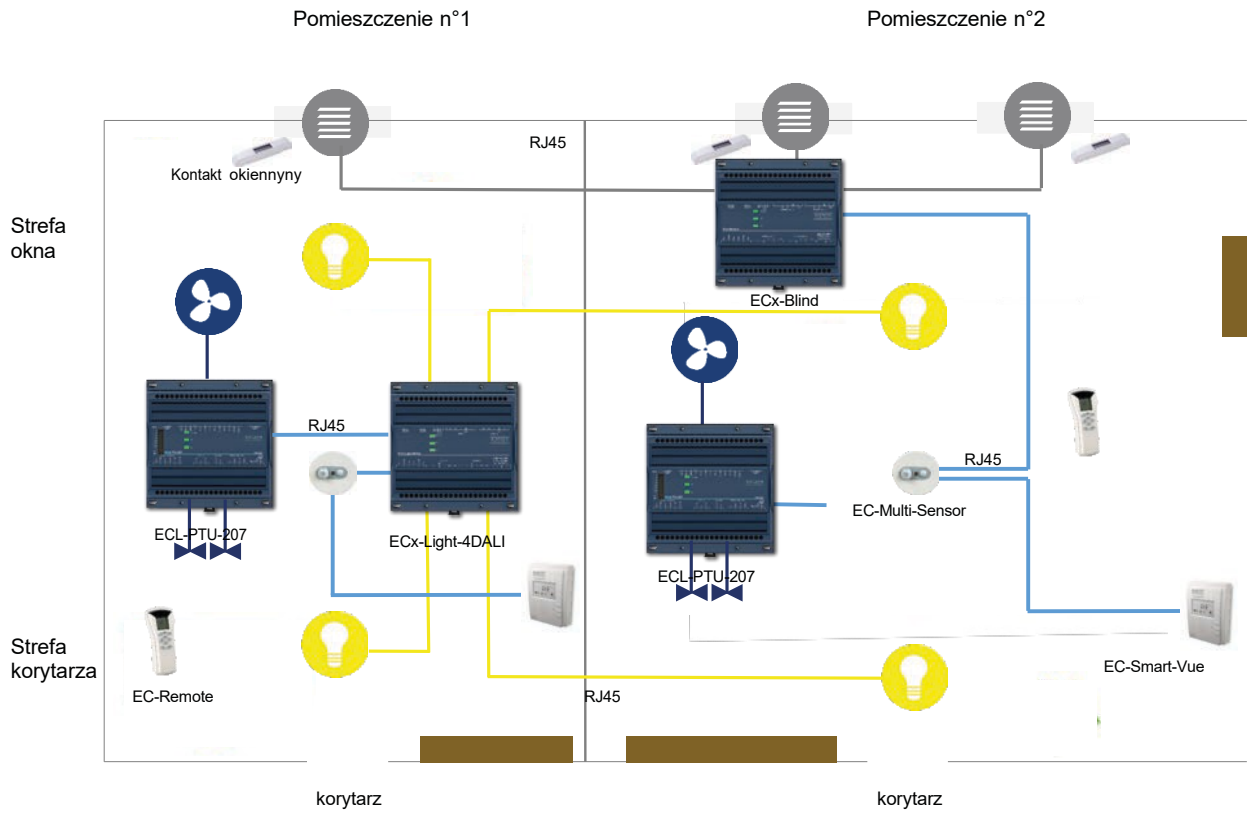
Pomieszczenie n°1

Pomieszczenie n°2

RJ45

Kontakt okiennyny

Strefa okna

ECx-Blind

RJ45

RJ45

ECL-PTU-207

ECx-Light-4DALI

EC-Multi-Sensor

ECL-PTU-207

Strefa korytarza

EC-Remote

RJ45

EC-Smart-Vue

korytarz

korytarz